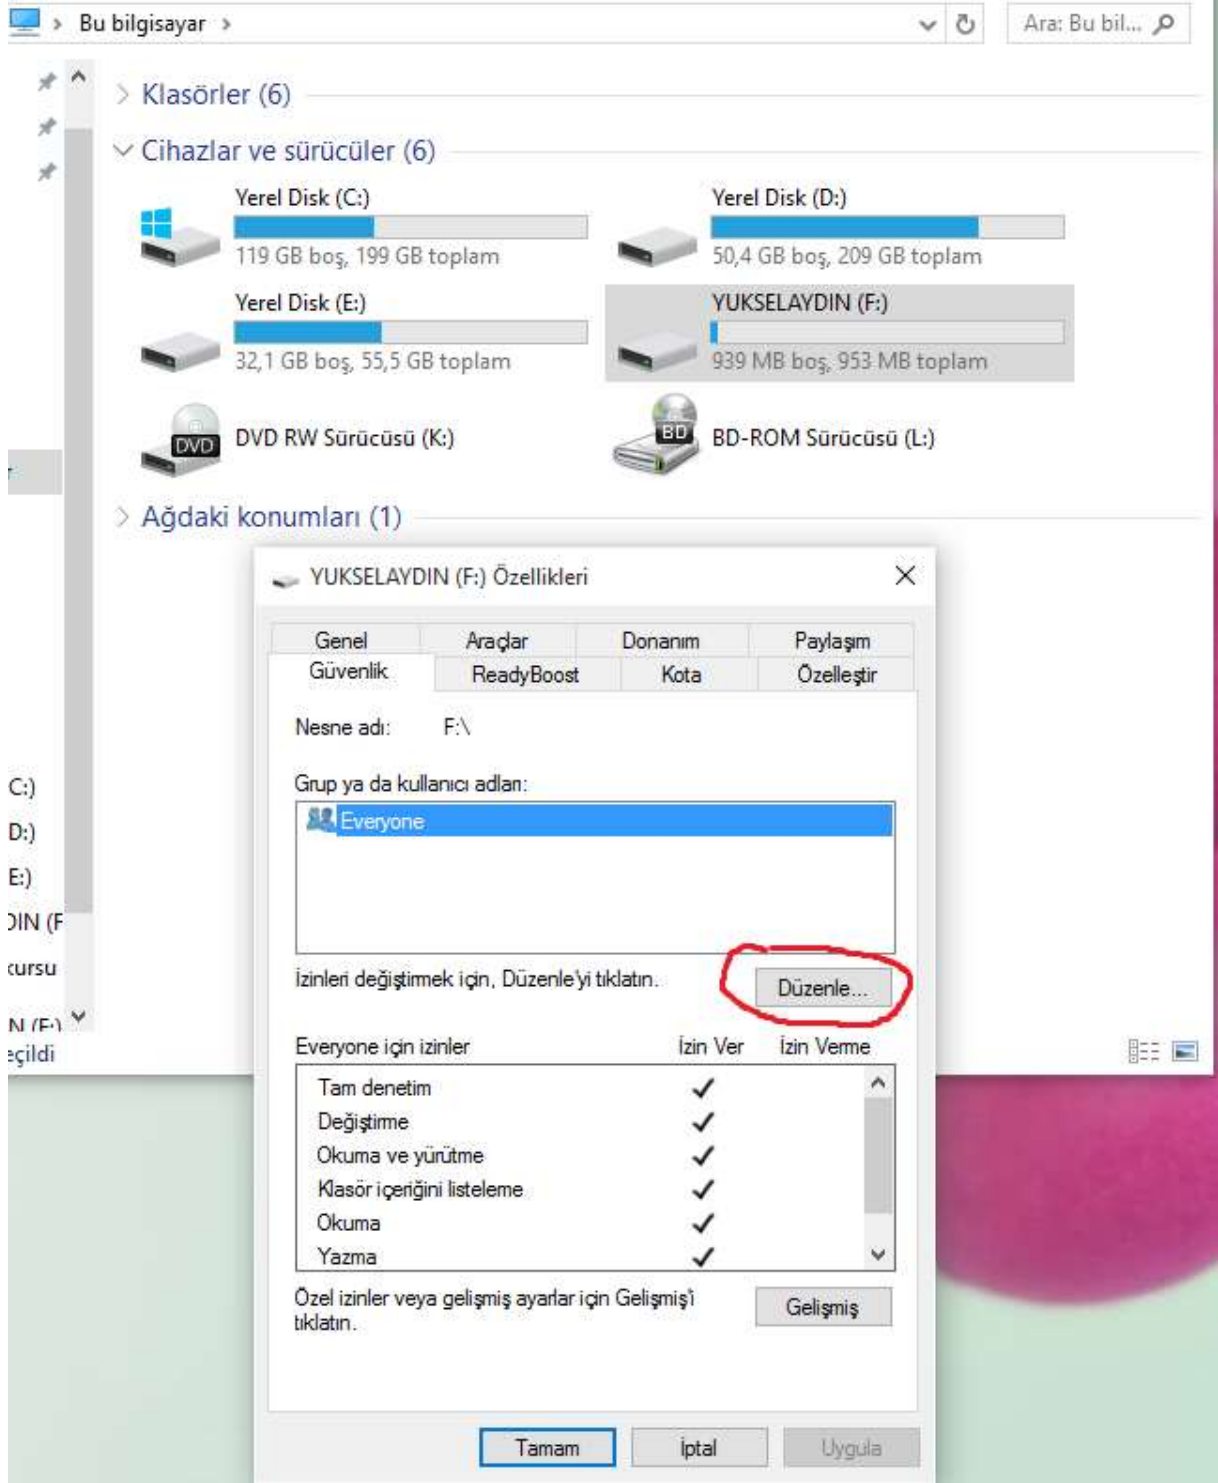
> Bu bilgisayar >

Ara: Bu bil...

> Klasörler (6)

Cihazlar ve sürücüler (6)

Yerel Disk (C:)
119 GB boş, 199 GB toplam

Yerel Disk (D:)
50,4 GB boş, 209 GB toplam

Yerel Disk (E:)
32,1 GB boş, 55,5 GB toplam

YUKSELAYDIN (F:)
939 MB boş, 953 MB toplam

DVD
DVD RW Sürücüsü (K:)

BD
BD-ROM Sürücüsü (L:)

> Ağdaki konumları (1)

C:)
D:)
E:)
DIN (F
cursu
N (F:)
eçildi

YUKSELAYDIN (F:) Özellikleri

| Genel | Araçlar | Donanım | Paylaşım |
|---|---|---|---|
| Güvenlik | ReadyBoost | Kota | Özelleştir |

Nesne adı: F:\

Grup ya da kullanıcı adları:

Everyone

İzinleri değiştirmek için, Düzenle'yi tıklatın.

Düzenle...

| Everyone için izinler | İzin Ver | İzin Verme |
|---|---|---|
| Tam denetim | ✓ | |
| Değiştirme | ✓ | |
| Okuma ve yürütme | ✓ | |
| Klasör içeriğini listeleme | ✓ | |
| Okuma | ✓ | |
| Yazma | ✓ | |

Özel izinler veya gelişmiş ayarlar için Gelişmiş'i tıklatın.

Gelişmiş

Tamam İptal Uygula